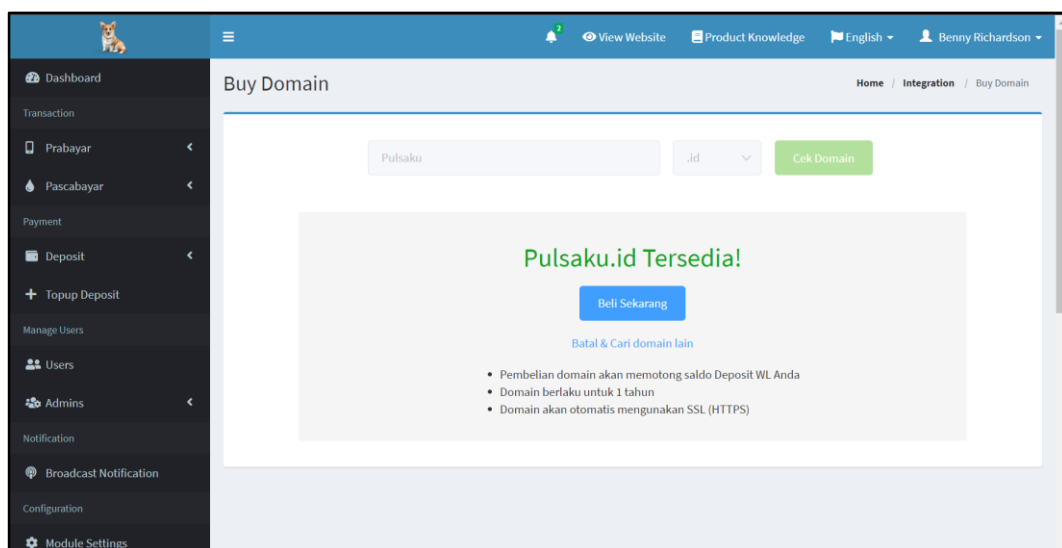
2 View Website Product Knowledge English Benny Richardson

Dashboard
Transaction
Prabayar
Pascabayar
Payment
Deposit
Topup Deposit
Manage Users
Users
Admins
Notification
Broadcast Notification
Configuration
Module Settings

Buy Domain

Home / Integration / Buy Domain

Pulsaku .id Cek Domain

Pulsaku.id Tersedia!

Beli Sekarang

Batal & Cari domain lain

- Pembelian domain akan memotong saldo Deposit WL Anda
- Domain berlaku untuk 1 tahun
- Domain akan otomatis mengunakan SSL (HTTPS)